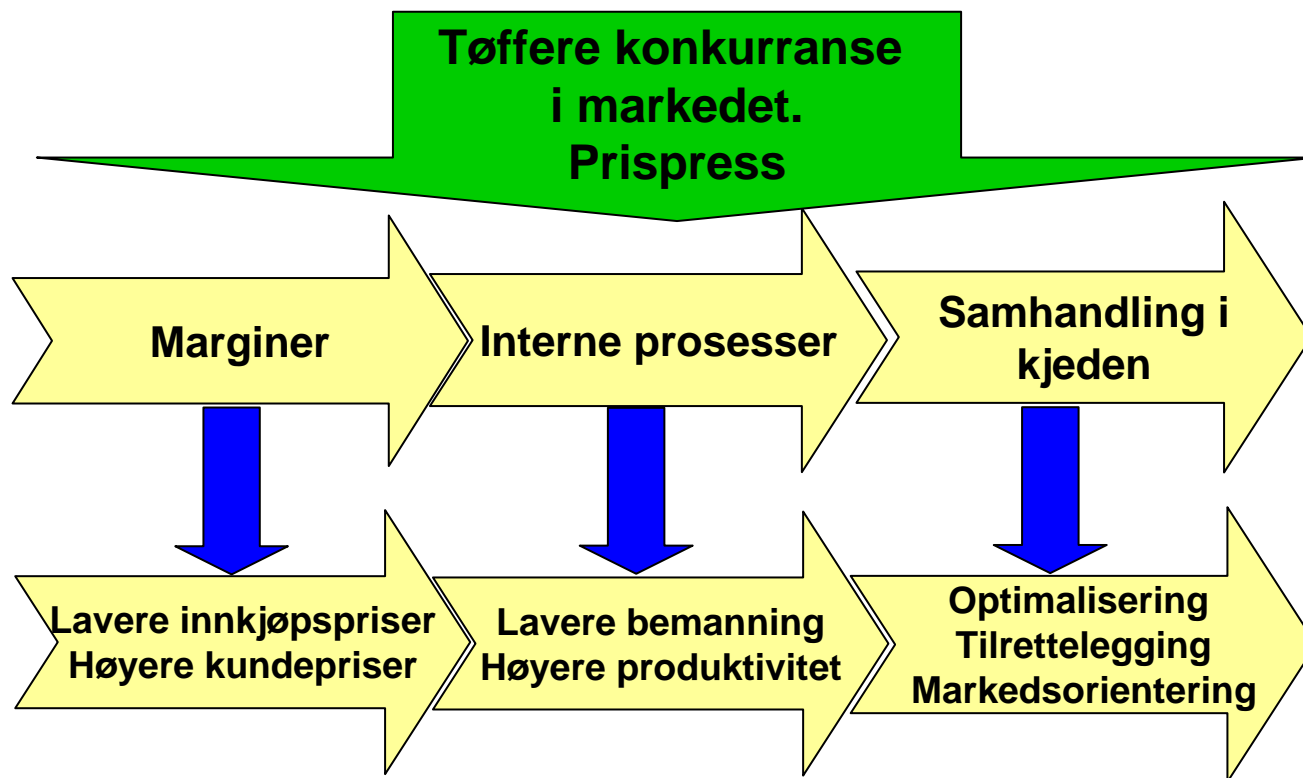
Tøffere konkurranse i markedet. Prispress

Marginer

Interne prosesser

Samhandling i kjeden

Lavere innkjøpspriser
Høyere kundepriser

Lavere bemanning
Høyere produktivitet

Optimalisering
Tilrettelegging
Markedsorientering